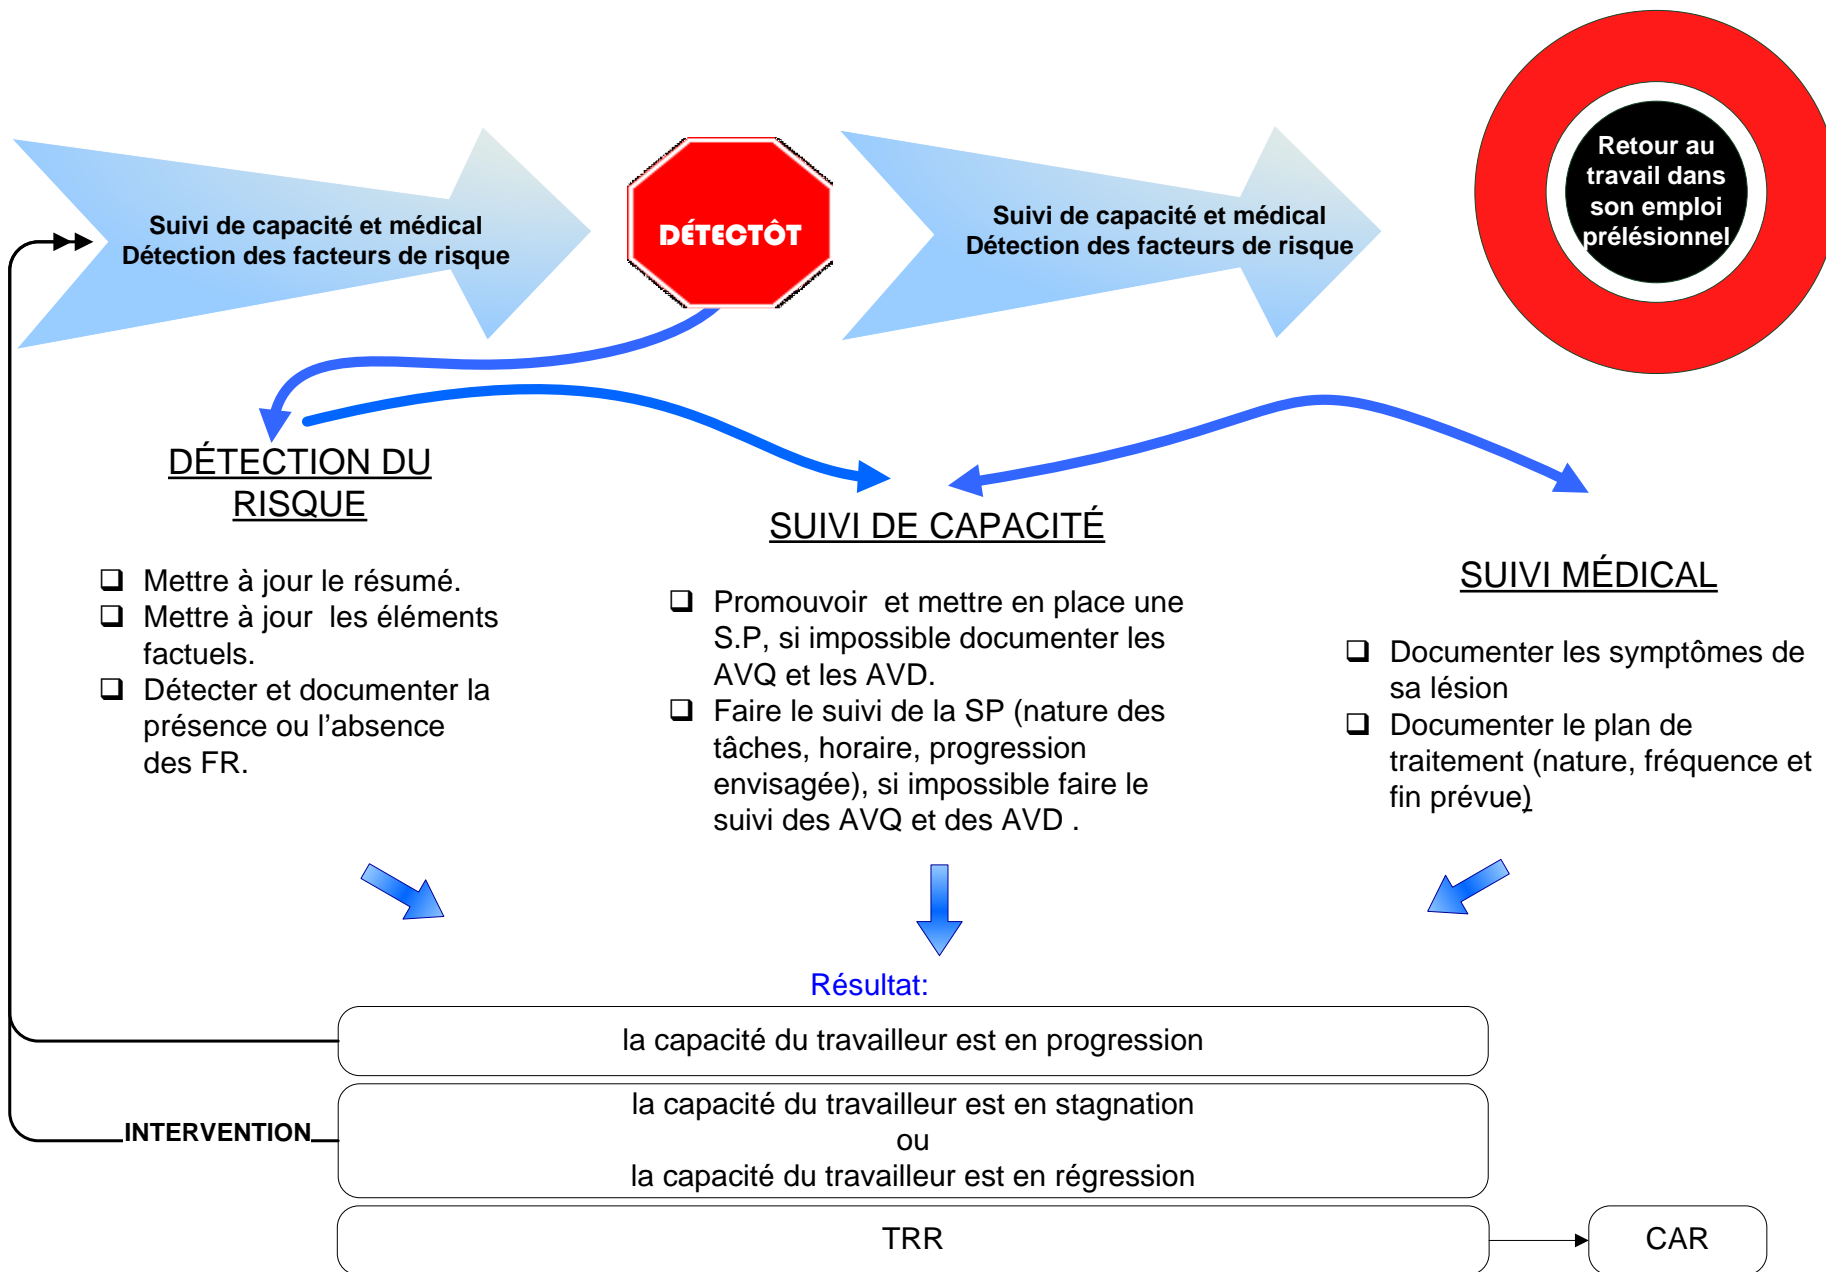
Suivi de capacité et médical
Détection des facteurs de risque

DÉTECTÔT

Suivi de capacité et médical
Détection des facteurs de risque

Retour au travail dans son emploi prélésionnel

DÉTECTION DU RISQUE

❑ Mettre à jour le résumé.
❑ Mettre à jour les éléments factuels.
❑ Détecter et documenter la présence ou l'absence des FR.

SUIVI DE CAPACITÉ

❑ Promouvoir et mettre en place une S.P, si impossible documenter les AVQ et les AVD.
❑ Faire le suivi de la SP (nature des tâches, horaire, progression envisagée), si impossible faire le suivi des AVQ et des AVD .

SUIVI MÉDICAL

❑ Documenter les symptômes de sa lésion
❑ Documenter le plan de traitement (nature, fréquence et fin prévue)

Résultat:

la capacité du travailleur est en progression

INTERVENTION

la capacité du travailleur est en stagnation
ou
la capacité du travailleur est en régression

TRR

CAR